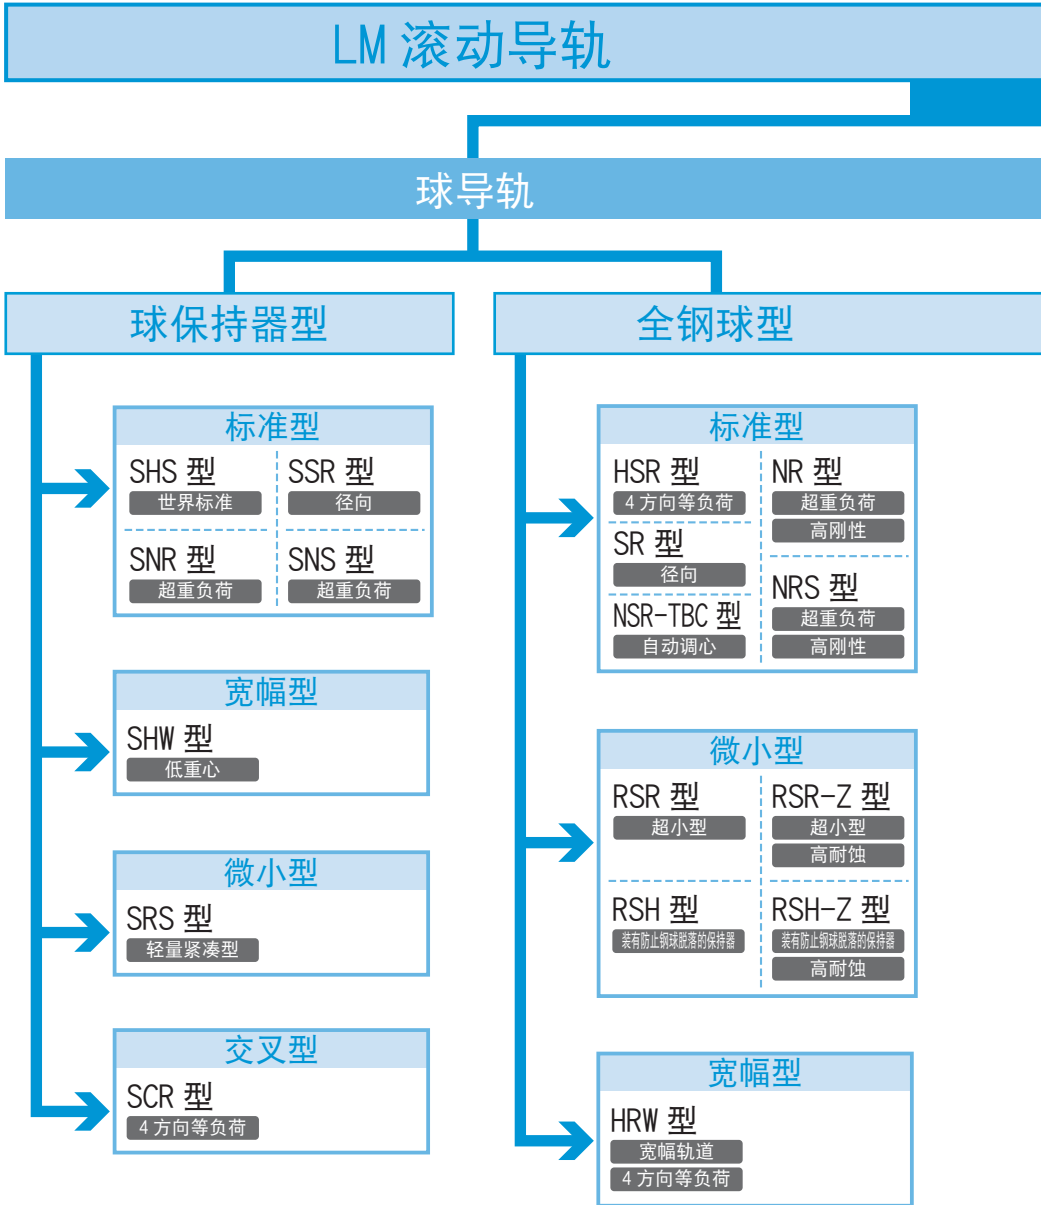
LM 滚动导轨

球导轨

球保持器型

全钢球型

标准型

SHS 型
世界标准

SSR 型
径向

SNR 型
超重负荷

SNS 型
超重负荷

宽幅型

SHW 型
低重心

微小型

SRS 型
轻量紧凑型

交叉型

SCR 型
4 方向等负荷

标准型

HSR 型
4 方向等负荷

SR 型
径向

NSR-TBC 型
自动调心

NR 型
超重负荷
高刚性

NRS 型
超重负荷
高刚性

微小型

RSR 型
超小型

RSR-Z 型
超小型
高耐蚀

RSH 型
装有防止钢球脱落的保持器

RSH-Z 型
装有防止钢球脱落的保持器
高耐蚀

宽幅型

HRW 型
宽幅轨道
4 方向等负荷